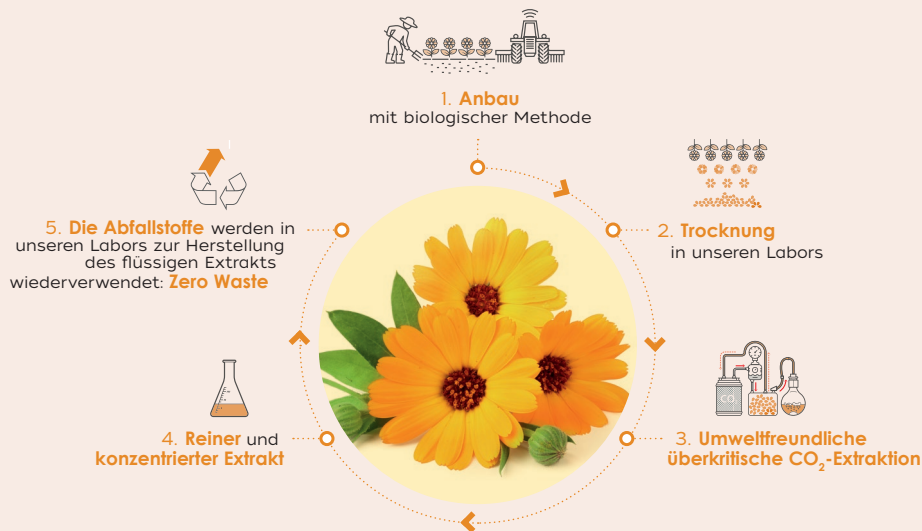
1. Anbau
mit biologischer Methode

2. Trocknung
in unseren Labors

3. Umweltfreundliche überkritische $CO_2$-Extraktion

4. Reiner und konzentrierter Extrakt

5. Die Abfallstoffe werden in unseren Labors zur Herstellung des flüssigen Extrakts wiederverwendet: Zero Waste

CO